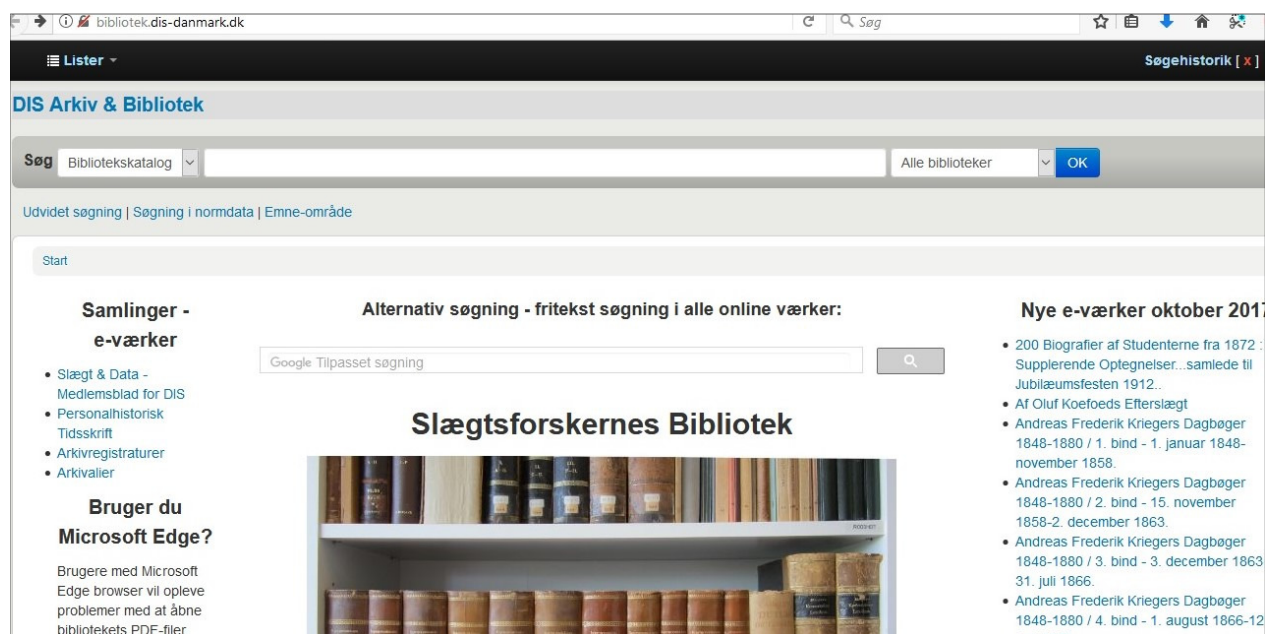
bibliotek.dis-danmark.dk

Søg

Lister

Søgehistorik [ x ]

DIS Arkiv & Bibliotek

Søg Bibliotekskatalog

Alle biblioteker

OK

Udvidet søgning | Søgning i normdata | Emne-område

Start

Samlinger - e-værker

- Slægt & Data - Medlemsblad for DIS
- Personalhistorisk Tidsskrift
- Arkivregistraturer
- Arkivalier

Bruger du Microsoft Edge?

Brugere med Microsoft Edge browser vil opleve problemer med at åbne bibliotekets PDF-filer

Alternativ søgning - fritekst søgning i alle online værker:

Google Tilpasset søgning

Slægtsforskernes Bibliotek

Nye e-værker oktober 2017

- 200 Biografier af Studenterne fra 1872 : Supplerende Optegnelser...samlede til Jubilæumsfesten 1912..
- Af Oluf Koefoeds Efterslægt
- Andreas Frederik Kriegers Dagbøger 1848-1880 / 1. bind - 1. januar 1848-november 1858.
- Andreas Frederik Kriegers Dagbøger 1848-1880 / 2. bind - 15. november 1858-2. december 1863.
- Andreas Frederik Kriegers Dagbøger 1848-1880 / 3. bind - 3. december 1863-31. juli 1866.
- Andreas Frederik Kriegers Dagbøger 1848-1880 / 4. bind - 1. august 1866-12